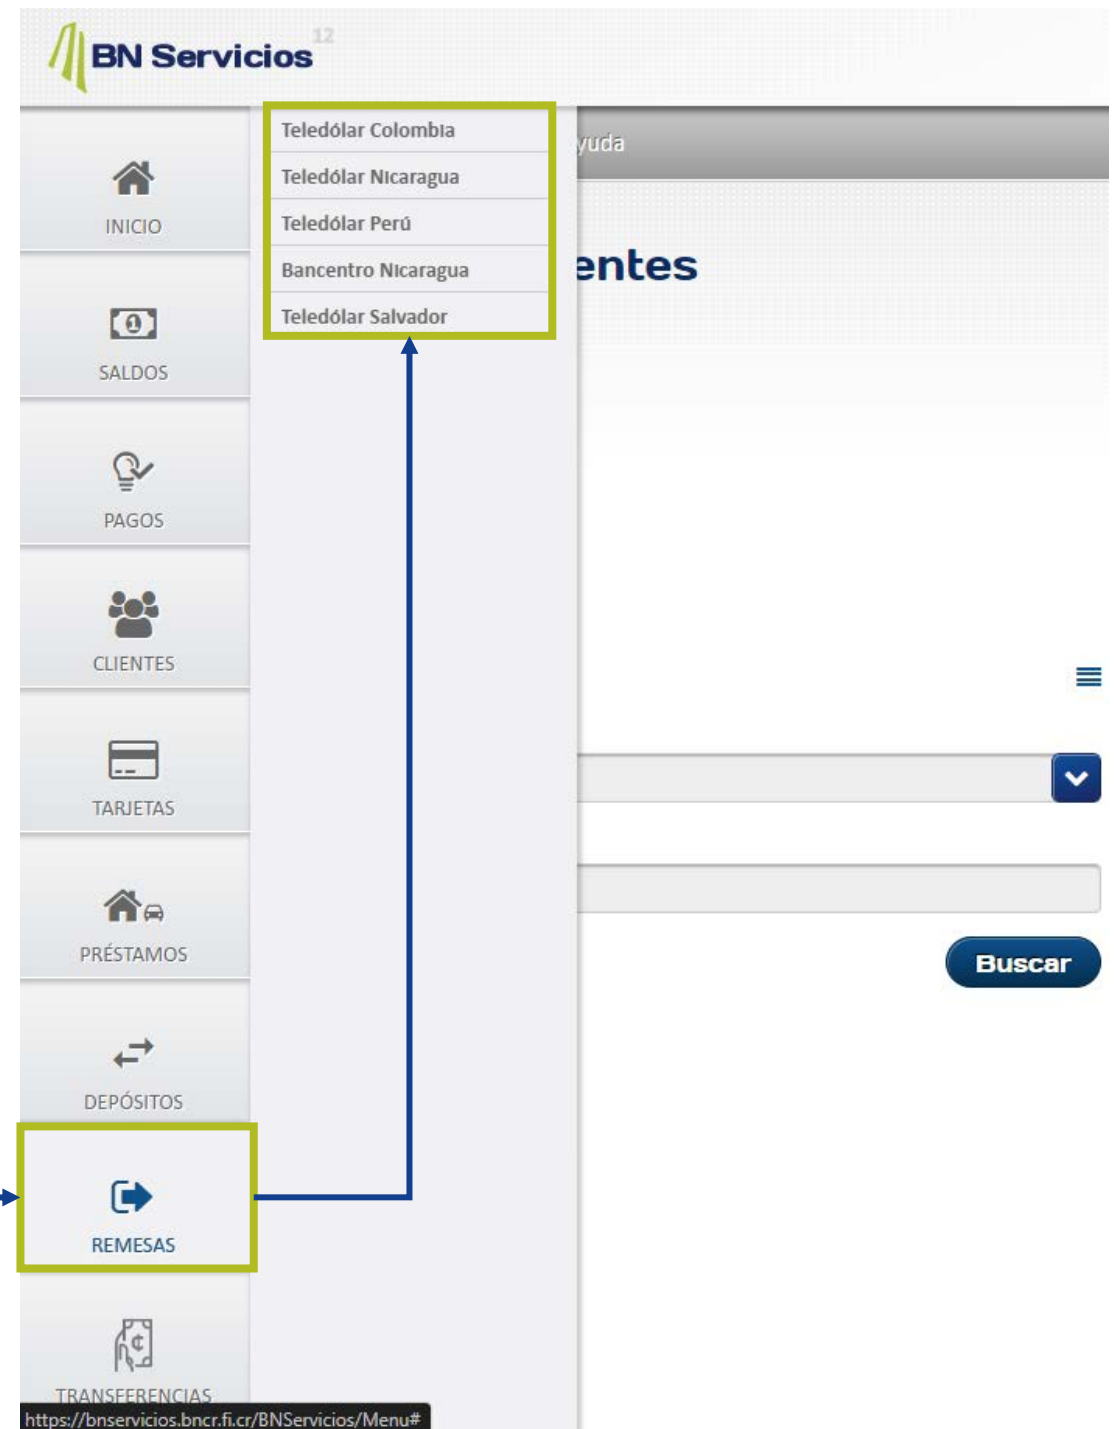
BN Servicios 12

INICIO

SALDOS

PAGOS

CLIENTES

TARJETAS

PRÉSTAMOS

DEPÓSITOS

REMESAS

TRANSFERENCIAS

Teledólar Colombia
Teledólar Nicaragua
Teledólar Perú
Bancentro Nicaragua
Teledólar Salvador

yuda

entes

Buscar

https://bnservicios.bncr.fi.cr/BNServicios/Menu#